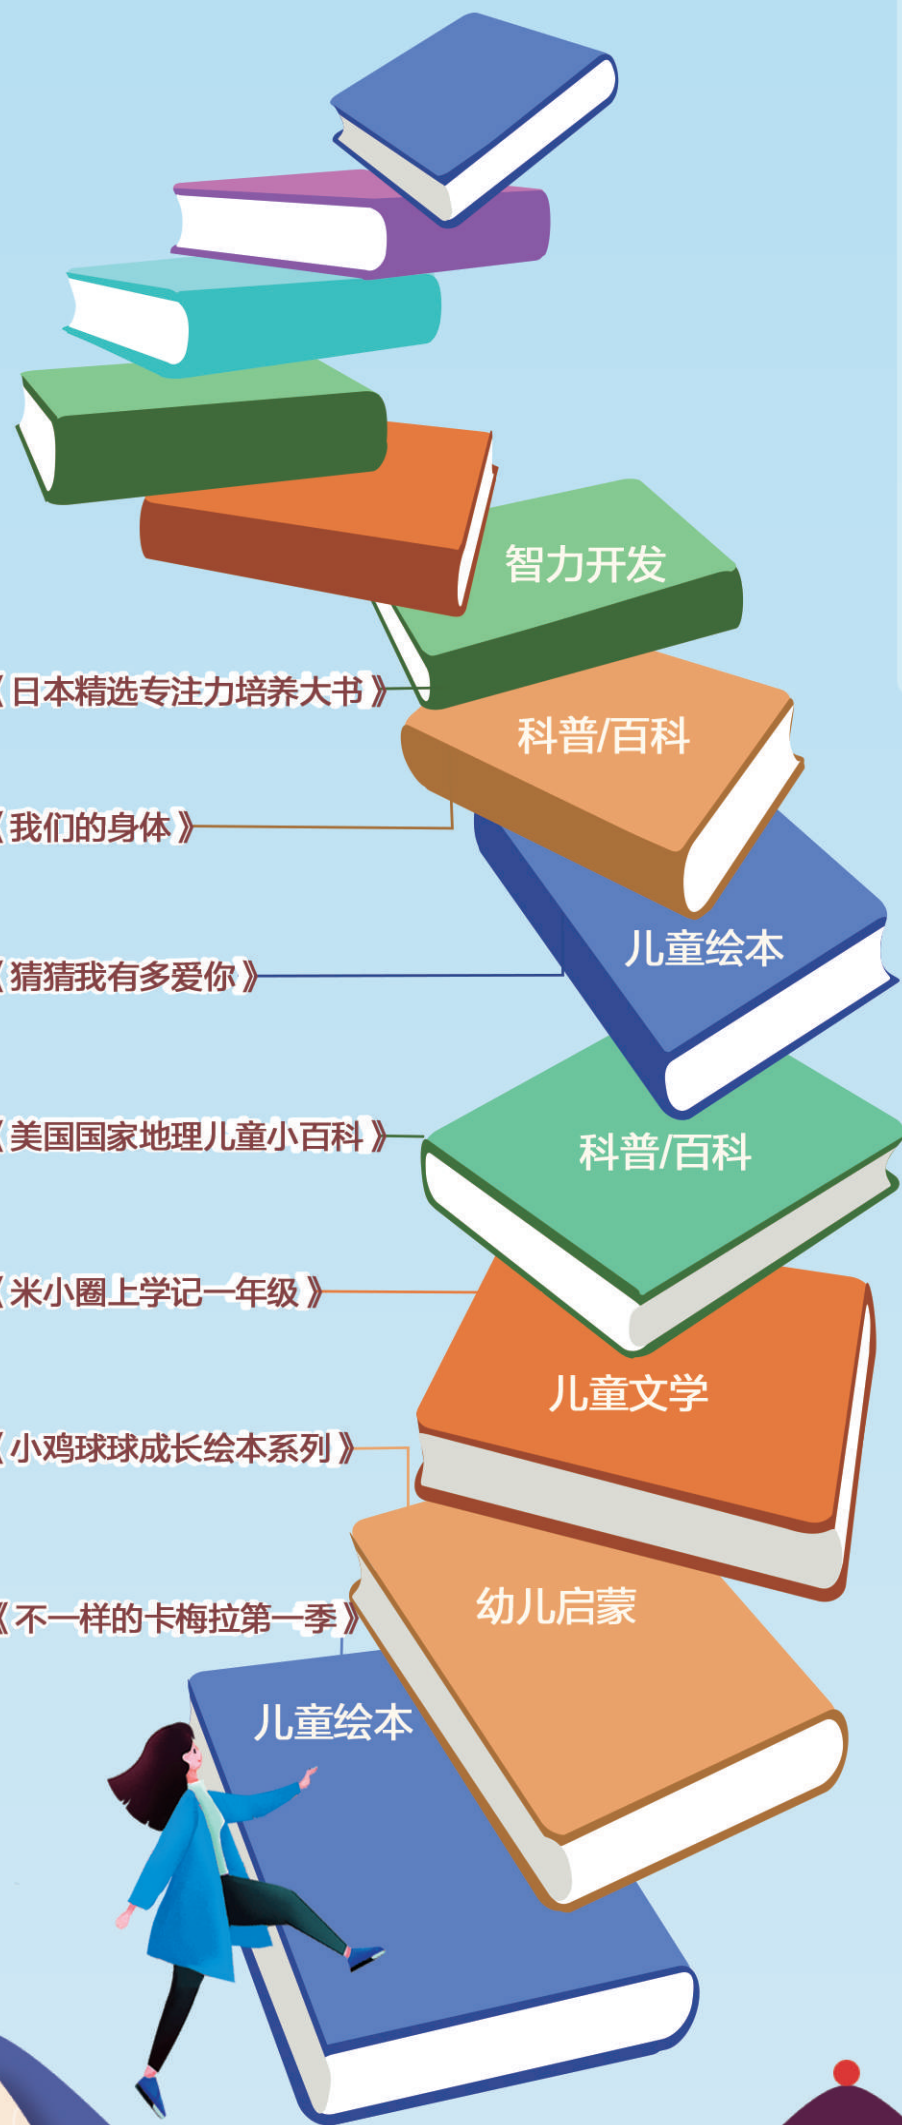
智力开发

《日本精选专注力培养大书》

科普/百科

《我们的身体》

儿童绘本

《猜猜我有多爱你》

《美国国家地理儿童小百科》

科普/百科

《米小圈上学记一年级》

儿童文学

《小鸡球球成长绘本系列》

幼儿启蒙

《不一样的卡梅拉第一季》

儿童绘本